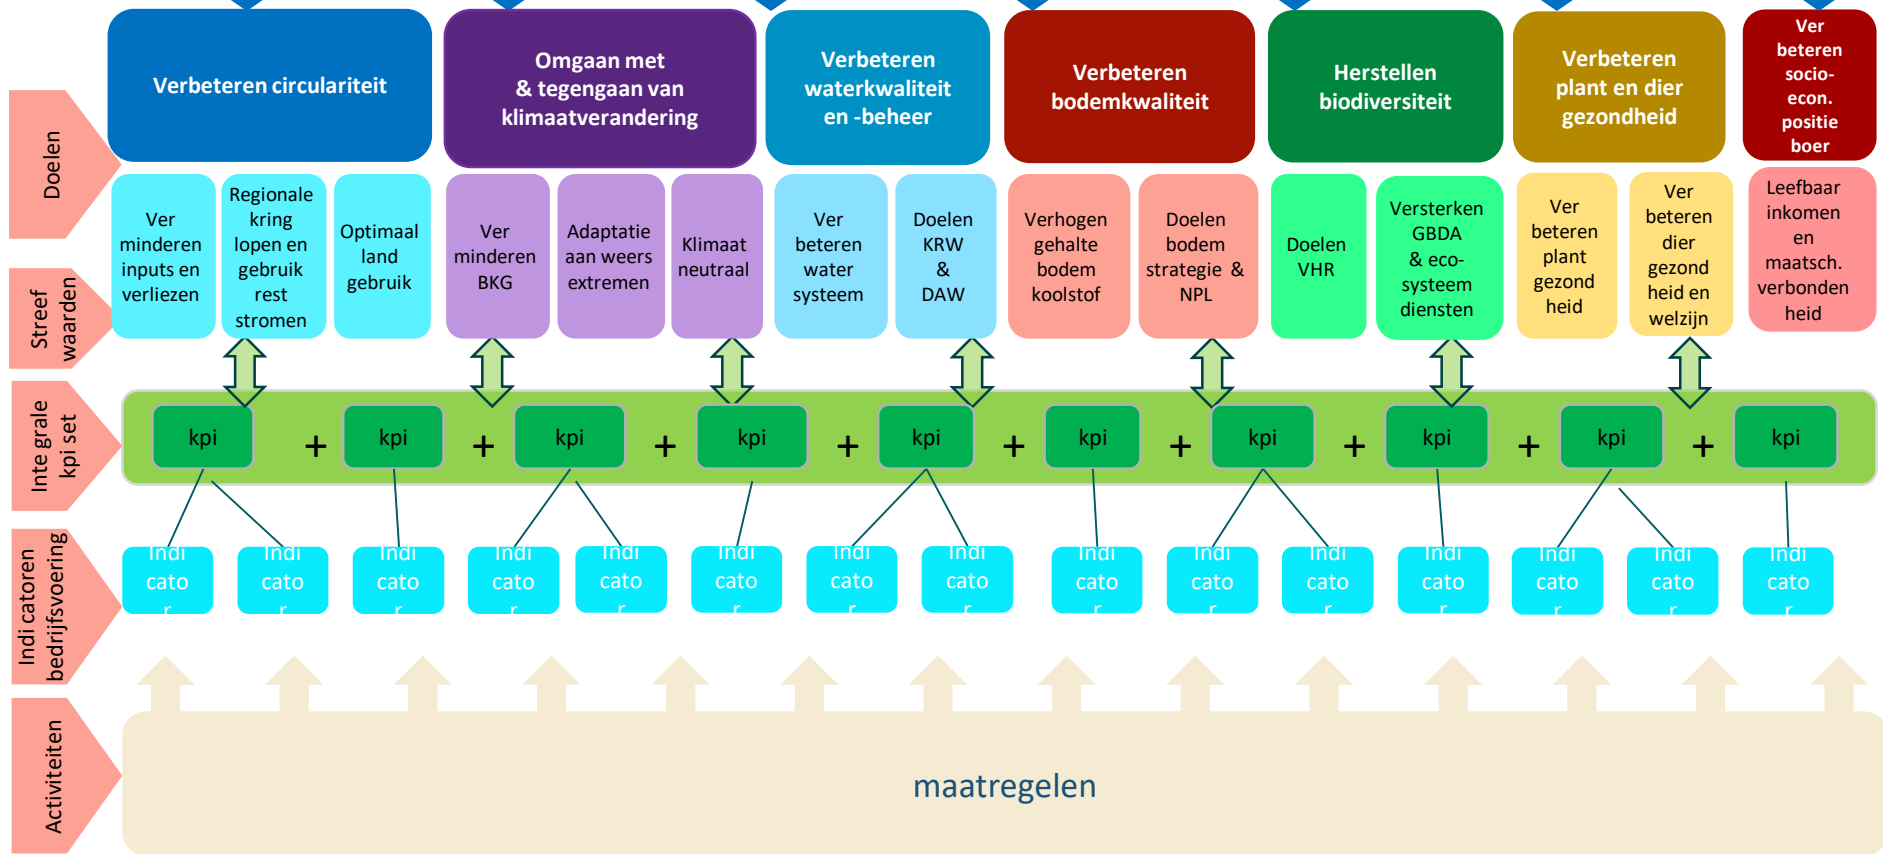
Doelen

Verbeteren circulariteit

Omgaan met & tegengaan van klimaatverandering

Verbeteren waterkwaliteit en -beheer

Verbeteren bodemkwaliteit

Herstellen biodiversiteit

Verbeteren plant en dier gezondheid

Ver beteren socio- econ. positie boer

Streef waarden

Ver minderen inputs en verliezen

Regionale kring lopen en gebruik rest stromen

Optimaal land gebruik

Ver minderen BKG

Adaptatie aan weers extremen

Klimaat neutraal

Ver beteren water systeem

Doelen KRW & DAW

Verhogen gehalte bodem koolstof

Doelen bodem strategie & NPL

Doelen VHR

Versterken GBDA & eco- systeem diensten

Ver beteren plant gezond heid

Ver beteren dier gezond heid en welzijn

Leefbaar inkomen en maatsch. verbonden heid

Inte grale kpi set

kpi + kpi + kpi + kpi + kpi + kpi + kpi + kpi + kpi + kpi + kpi

Indi catoren bedrijfsvoering

Indi cato r

Indi cato r

Indi cato r

Indi cato r

Indi cato r

Indi cato r

Indi cato r

Indi cato r

Indi cato r

Indi cato r

Indi cato r

Indi cato r

Indi cato r

Indi cato r

Indi cato r

Activiteiten

maatregelen